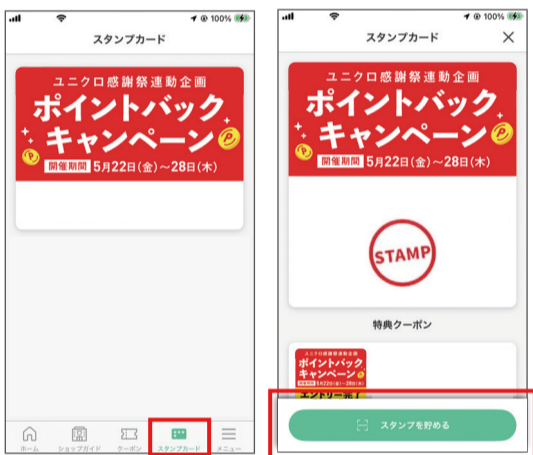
100%

スタンプカード

ユニクロ感謝祭連動企画
ポイントバック
キャンペーン
開催期間 5月22日(金)～28日(木)

ホーム ショップガイド クーポン スタンプカード メニュー

100%

スタンプカード

ユニクロ感謝祭連動企画
ポイントバック
キャンペーン
開催期間 5月22日(金)～28日(木)

STAMP

特典クーポン

ユニクロ感謝祭連動企画
ポイントバック
キャンペーン
開催期間 5月22日(金)～28日(木)
エントリー完了

スタンプを貯める